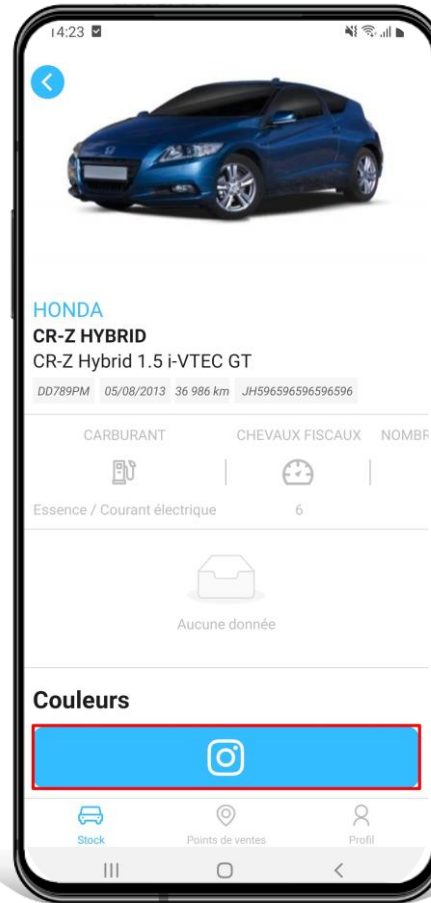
14:23

HONDA
CR-Z HYBRID
CR-Z Hybrid 1.5 i-VTEC GT

DD789PM 05/08/2013 36 986 km JH596596596596596

CARBURANT
CHEVAUX FISCAUX
NOMBR

Essence / Courant électrique
6

Aucune donnée

Couleurs

Stock
Points de ventes
Profil